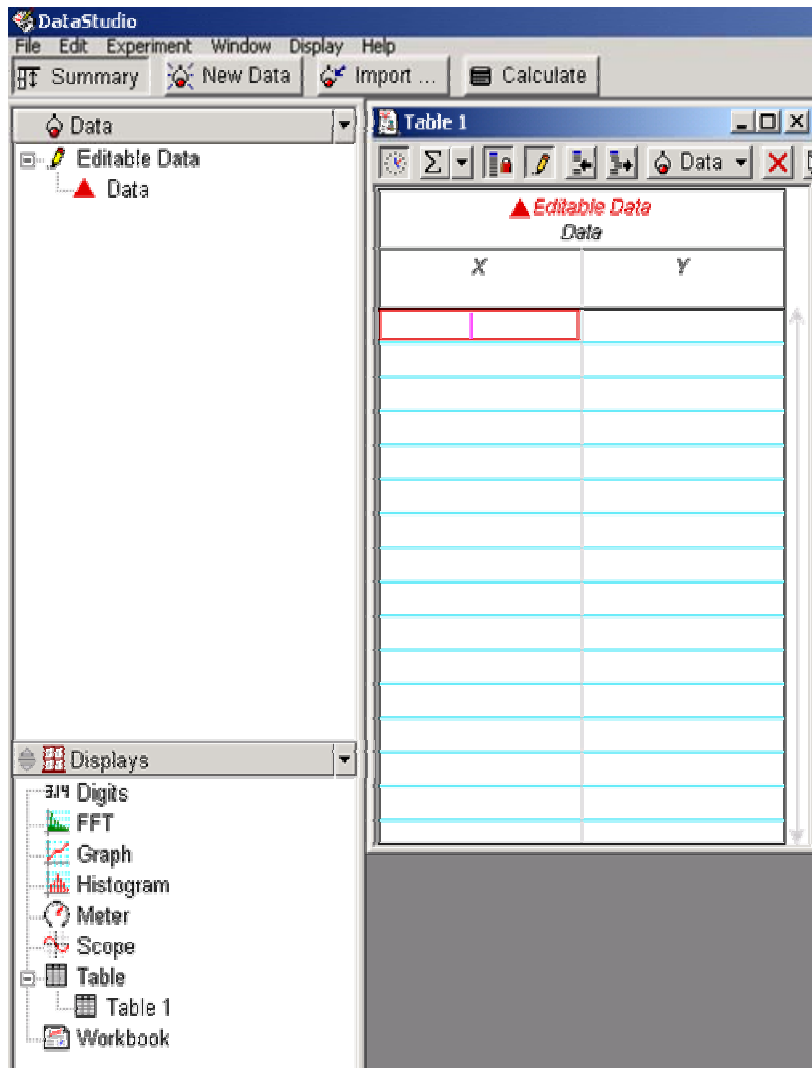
DataStudio

File Edit Experiment Window Display Help

Summary New Data Import ... Calculate

Data

Editable Data

Data

Table 1

Σ Data

Editable Data
Data

| X | Y |
|---|---|
| | |

Displays

3.14 Digits

FFT

Graph

Histogram

Meter

Scope

Table

Table 1

Workbook